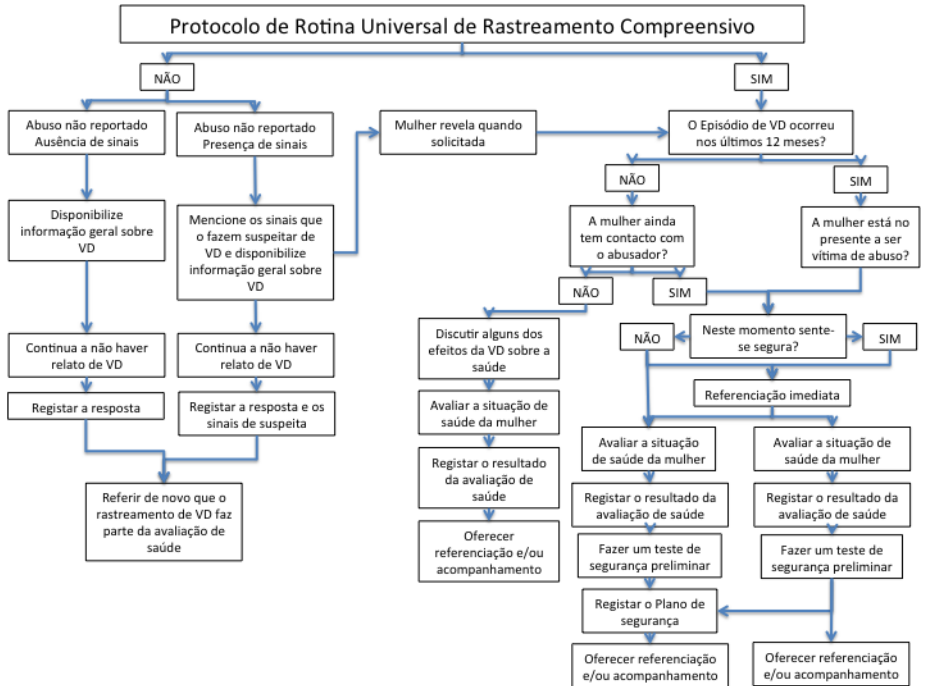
Protocolo de Rotina Universal de Rastreamento Compreensivo

NÃO

SIM

Abuso não reportado Ausência de sinais

Abuso não reportado Presença de sinais

Mulher revela quando solicitada

O Episódio de VD ocorreu nos últimos 12 meses?

Disponibilize informação geral sobre VD

Mencione os sinais que o fazem suspeitar de VD e disponibilize informação geral sobre VD

NÃO

SIM

A mulher ainda tem contacto com o abusador?

A mulher está no presente a ser vítima de abuso?

NÃO

SIM

Discutir alguns dos efeitos da VD sobre a saúde

NÃO

Neste momento sente-se segura?

SIM

Continua a não haver relato de VD

Continua a não haver relato de VD

Registar a resposta

Registar a resposta e os sinais de suspeita

Avaliar a situação de saúde da mulher

Referenciação imediata

Registar o resultado da avaliação de saúde

Avaliar a situação de saúde da mulher

Avaliar a situação de saúde da mulher

Referir de novo que o rastreamento de VD faz parte da avaliação de saúde

Registar o resultado da avaliação de saúde

Registar o resultado da avaliação de saúde

Oferecer referenciação e/ou acompanhamento

Fazer um teste de segurança preliminar

Fazer um teste de segurança preliminar

Registar o Plano de segurança

Oferecer referenciação e/ou acompanhamento

Oferecer referenciação e/ou acompanhamento